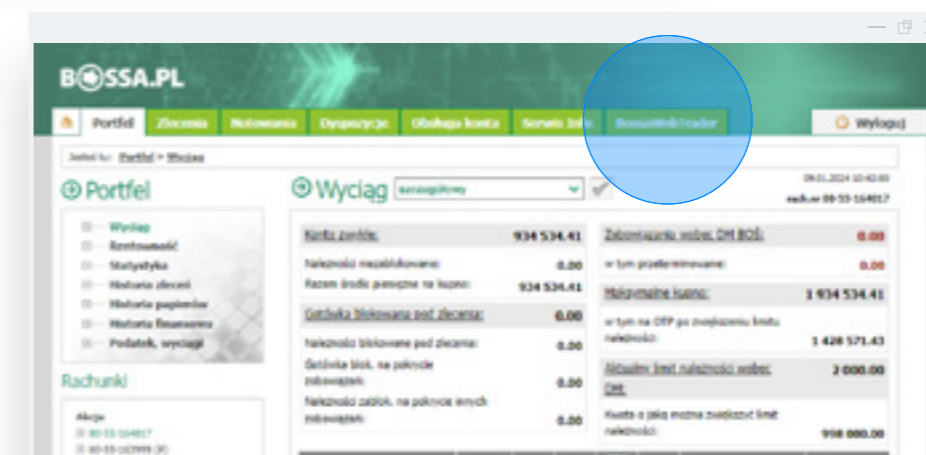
B◎SSA.PL

Portfel | Zlecenia | Notowania | Dyspozycje | Obsługa konta | Serwis Info | BossaWebTrader | Wyloguj

Jesteś tu: Portfel > Wyciąg

Portfel

Wyciąg
Rentowność
Statystyka
Historia zleceń
Historia papierów
Historia finansowa
Podatek, wyciągi

Rachunki

Akcje
00-55-164017
00-55-107999 (F)

Wyciąg szczegółowy

09.01.2024 10:42:00
rach.nr 00-55-164017

| Konto zwykłe: | 934 534.41 |
|---|---|
| Należności niezablokowane: | 0.00 |
| Razem środki pieniężne na kupno: | 934 534.41 |
| Gotówka blokowana pod zlecenia: | 0.00 |
| Należności blokowane pod zlecenia: | 0.00 |
| Gotówka blok. na pokrycie zobowiązań: | 0.00 |
| Należności zablok. na pokrycie innych zobowiązań: | 0.00 |

| Zobowiązania wobec DM BOŚ: | 0.00 |
|---|---|
| w tym przeterminowane: | 0.00 |
| Maksymalne kupno: | 1 934 534.41 |
| w tym na OTP po zwiększeniu limitu należności: | 1 420 571.43 |
| Aktualny limit należności wobec DM: | 2 000.00 |
| Kwota o jaką można zwiększyć limit należności: | 998 000.00 |